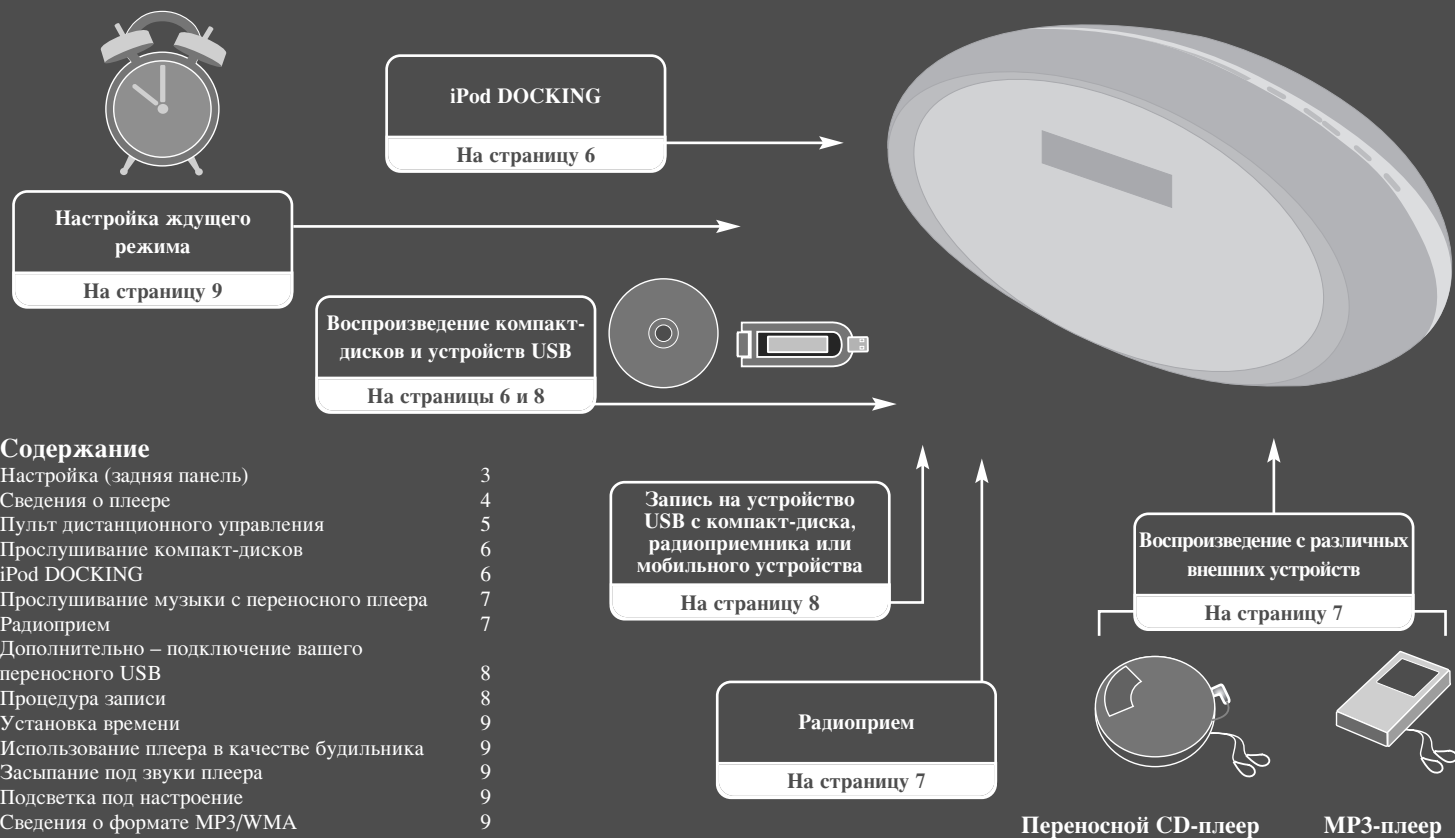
iPod DOCKING

На страницу 6

Настройка ждущего режима

На страницу 9

Воспроизведение компакт-дисков и устройств USB

На страницы 6 и 8

Содержание

| | |
|---|---|
| Настройка (задняя панель) | 3 |
| Сведения о плеере | 4 |
| Пульт дистанционного управления | 5 |
| Прослушивание компакт-дисков | 6 |
| iPod DOCKING | 6 |
| Прослушивание музыки с переносного плеера | 7 |
| Радиоприем | 7 |
| Дополнительно – подключение вашего переносного USB | 8 |
| Процедура записи | 8 |
| Установка времени | 9 |
| Использование плеера в качестве будильника | 9 |
| Засыпание под звуки плеера | 9 |
| Подсветка под настроение | 9 |
| Сведения о формате MP3/WMA | 9 |

Запись на устройство USB с компакт-диска, радиоприемника или мобильного устройства

На страницу 8

Радиоприем

На страницу 7

Воспроизведение с различных внешних устройств

На страницу 7

Переносной CD-плеер

MP3-плеер